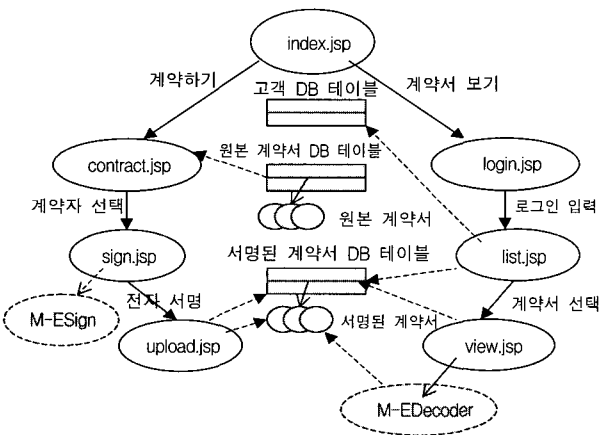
index.jsp

계약하기

계약서 보기

고객 DB 테이블

contract.jsp

원본 계약서 DB 테이블

login.jsp

원본 계약서

계약자 선택

로그인 입력

sign.jsp

서명된 계약서 DB 테이블

list.jsp

전자 서명

M-ESign

계약서 선택

서명된 계약서

upload.jsp

view.jsp

M-EDecoder